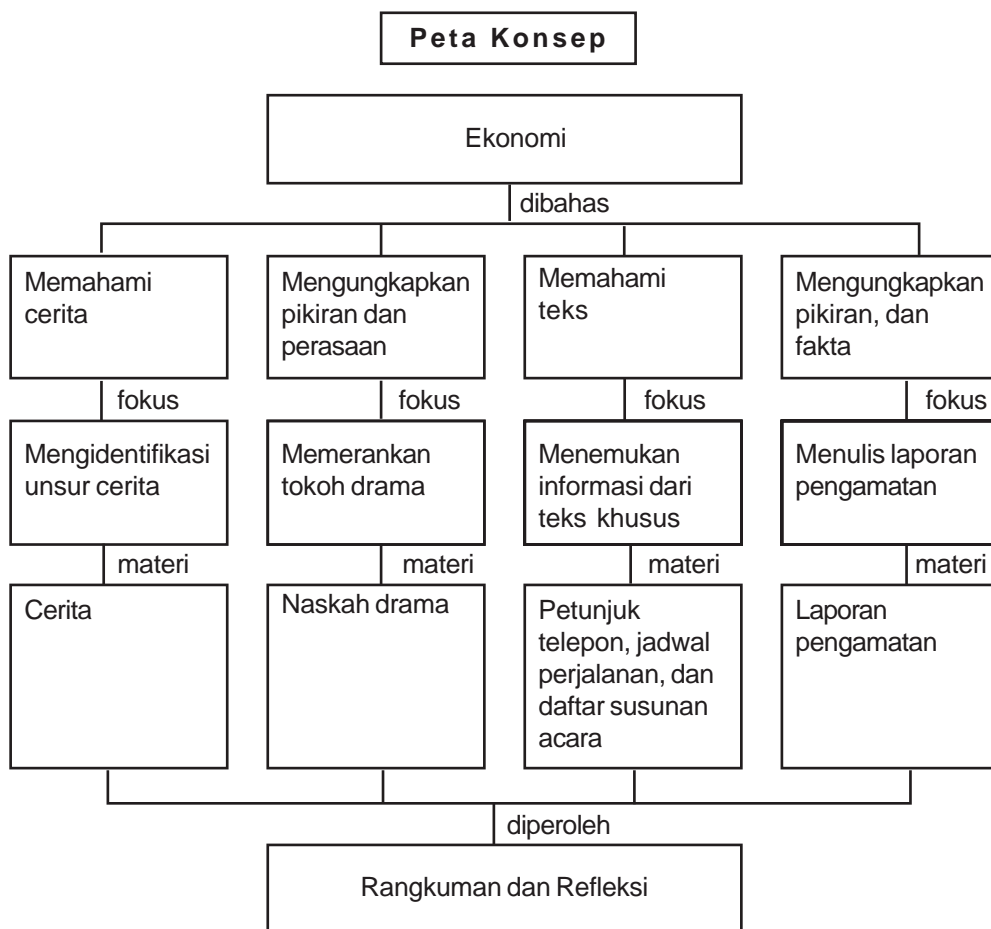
Peta Konsep

Ekonomi

dibahas

Memahami cerita

fokus

Mengidentifikasi unsur cerita

materi

Cerita

Mengungkapkan pikiran dan perasaan

fokus

Memerankan tokoh drama

materi

Naskah drama

Memahami teks

fokus

Menemukan informasi dari teks khusus

materi

Petunjuk telepon, jadwal perjalanan, dan daftar susunan acara

Mengungkapkan pikiran, dan fakta

fokus

Menulis laporan pengamatan

materi

Laporan pengamatan

diperoleh

Rangkuman dan Refleksi